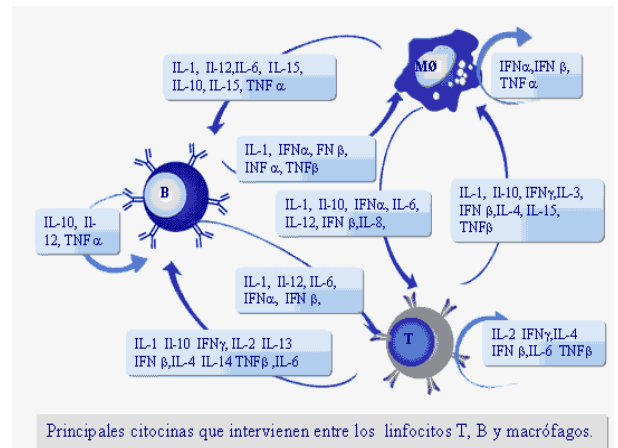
IL-1, Il-12,IL-6, IL-15, IL-10, IL-15, TNF α

MØ

IFNα,IFN β, TNF α

IL-1, IFNα, FN β, INF α, TNFβ

B

IL-10, Il-12, TNF α

IL-1, Il-10, IFNα, IL-6, IL-12, IFN β,IL-8,

IL-1, Il-10, IFNγ,IL-3, IFN β,IL-4, IL-15, TNFβ

IL-1, Il-12, IL-6, IFNα, IFN β,

T

IL-1 Il-10 IFNγ, IL-2 IL-13 IFN β,IL-4 IL-14 TNFβ ,IL-6

IL-2 IFNγ,IL-4 IFN β,IL-6 TNFβ

Principales citocinas que intervienen entre los linfocitos T, B y macrófagos.